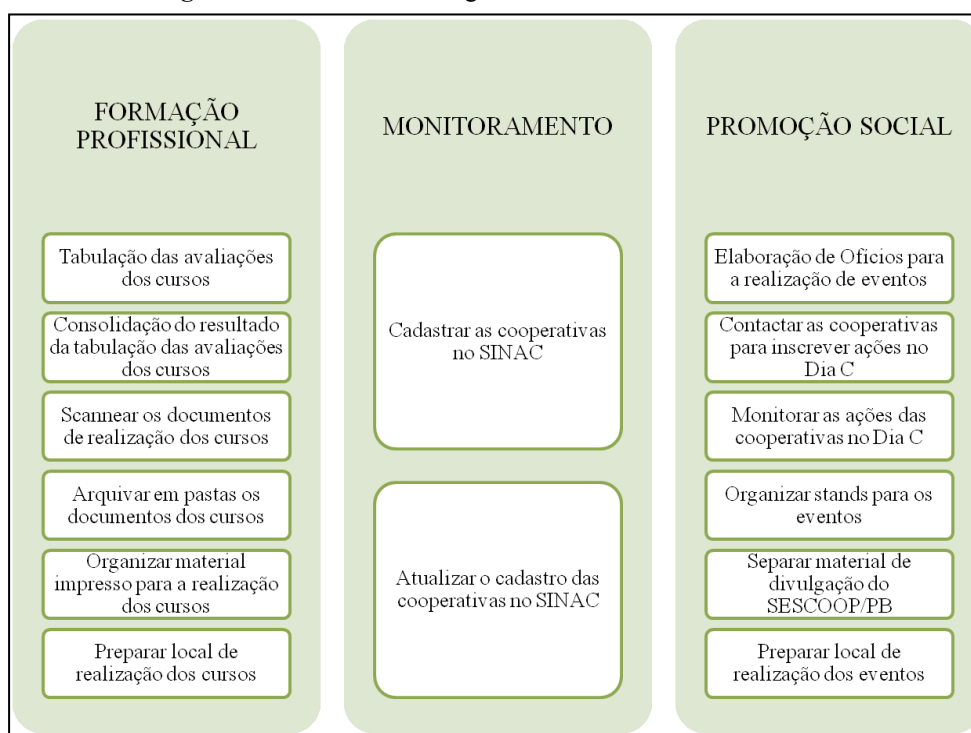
FORMAÇÃO PROFISSIONAL

Tabulação das avaliações dos cursos

Consolidação do resultado da tabulação das avaliações dos cursos

Scannear os documentos de realização dos cursos

Arquivar em pastas os documentos dos cursos

Organizar material impresso para a realização dos cursos

Preparar local de realização dos cursos

MONITORAMENTO

Cadastrar as cooperativas no SINAC

Atualizar o cadastro das cooperativas no SINAC

PROMOÇÃO SOCIAL

Elaboração de Ofícios para a realização de eventos

Contactar as cooperativas para inscrever ações no Dia C

Monitorar as ações das cooperativas no Dia C

Organizar stands para os eventos

Separar material de divulgação do SESCOOP/PB

Preparar local de realização dos eventos